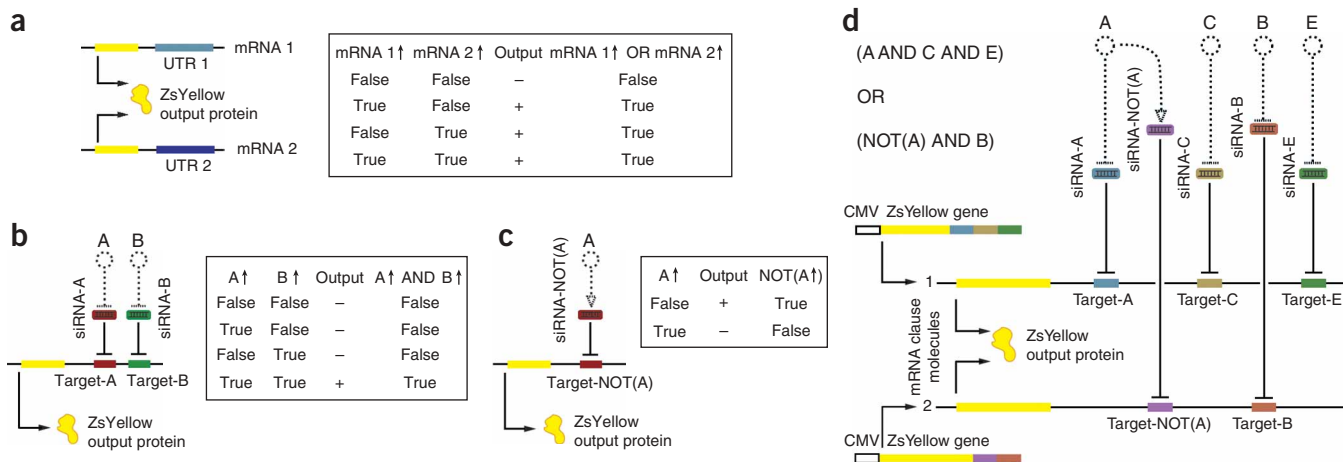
a

mRNA 1
UTR 1
ZsYellow output protein
mRNA 2
UTR 2

| mRNA 1↑ | mRNA 2↑ | Output | mRNA 1↑ OR mRNA 2↑ |
|---|---|---|---|
| False | False | – | False |
| True | False | + | True |
| False | True | + | True |
| True | True | + | True |

b

A B
siRNA-A siRNA-B
Target-A Target-B
ZsYellow output protein

| A↑ | B↑ | Output | A↑ AND B↑ |
|---|---|---|---|
| False | False | – | False |
| True | False | – | False |
| False | True | – | False |
| True | True | + | True |

c

siRNA-NOT(A) A
Target-NOT(A)
ZsYellow output protein

| A↑ | Output | NOT(A↑) |
|---|---|---|
| False | + | True |
| True | – | False |

d

(A AND C AND E)
OR
(NOT(A) AND B)

A C B E
siRNA-A siRNA-NOT(A) siRNA-C siRNA-B siRNA-E
CMV ZsYellow gene
1
Target-A Target-C Target-E
mRNA clause molecules
ZsYellow output protein
2
Target-NOT(A) Target-B
CMV ZsYellow gene